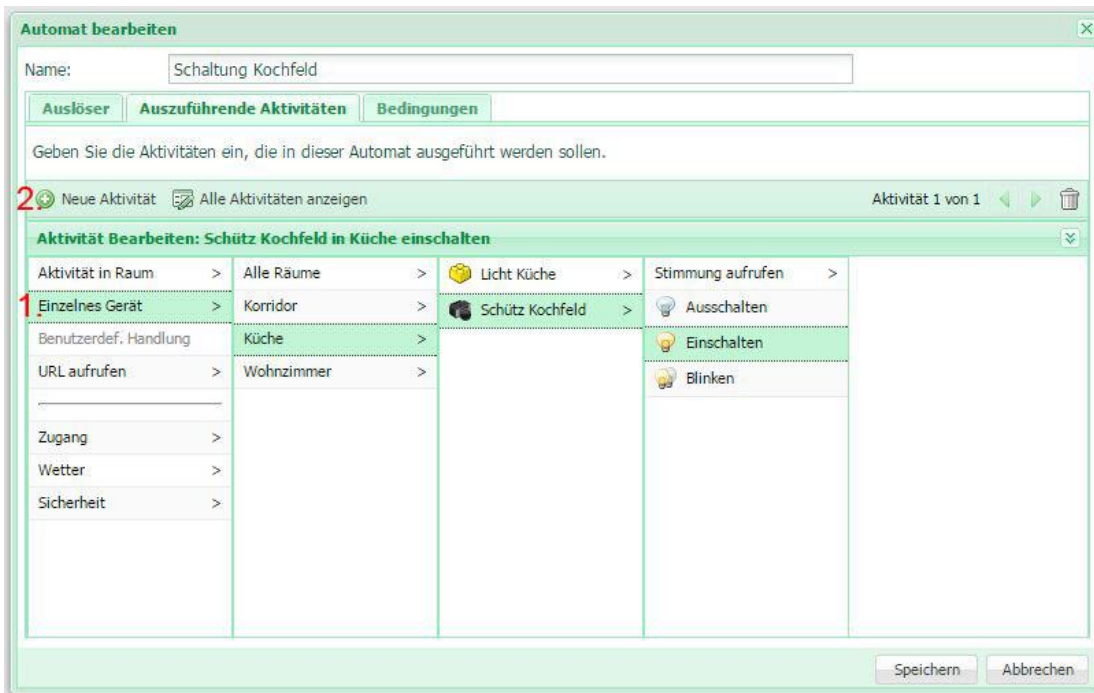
Automat bearbeiten

Name: Schaltung Kochfeld

Auslöser | Auszuführende Aktivitäten | Bedingungen

Geben Sie die Aktivitäten ein, die in dieser Automat ausgeführt werden sollen.

2. Neue Aktivität   Alle Aktivitäten anzeigen   Aktivität 1 von 1

Aktivität Bearbeiten: Schütz Kochfeld in Küche einschalten

Aktivität in Raum >
1. Einzelnes Gerät >
Benutzerdef. Handlung
URL aufrufen >
Zugang >
Wetter >
Sicherheit >

Alle Räume >
Korridor >
Küche >
Wohnzimmer >

Licht Küche >
Schütz Kochfeld >

Stimmung aufrufen >
Ausschalten
Einschalten
Blinken

Speichern   Abbrechen